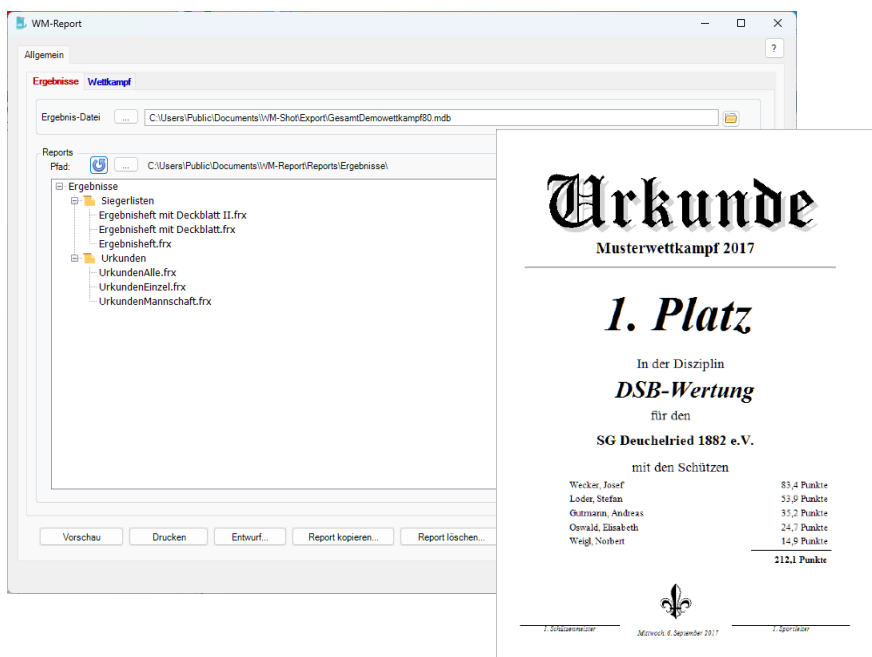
WM-Report

Allgemein

?

Ergebnisse Wettkampf

Ergebnis-Datei ... C:\Users\Public\Documents\WM-Shot\Export\GesamtDemowettkampf80.mdb

Reports
Pfad: ... C:\Users\Public\Documents\WM-Report\Reports\Ergebnisse\

Ergebnisse
Siegerlisten
Ergebnisheft mit Deckblatt II.frx
Ergebnisheft mit Deckblatt.frx
Ergebnisheft.frx
Urkunden
UrkundenAlle.frx
UrkundenEinzel.frx
UrkundenMannschaft.frx

Vorschau Drucken Entwurf... Report kopieren... Report löschen...

Urkunde

Musterwettkampf 2017

1. Platz

In der Disziplin

DSB-Wertung

für den

SG Deuchelried 1882 e.V.

mit den Schützen

| | |
|---|---|
| Wecker, Josef | 83,4 Punkte |
| Loder, Stefan | 53,9 Punkte |
| Gutmann, Andreas | 35,2 Punkte |
| Oswald, Elisabeth | 24,7 Punkte |
| Weigl, Norbert | 14,9 Punkte |
| | 212,1 Punkte |

1. Schützenmeister Mittwoch, 6. September 2017 1. Sportleiter